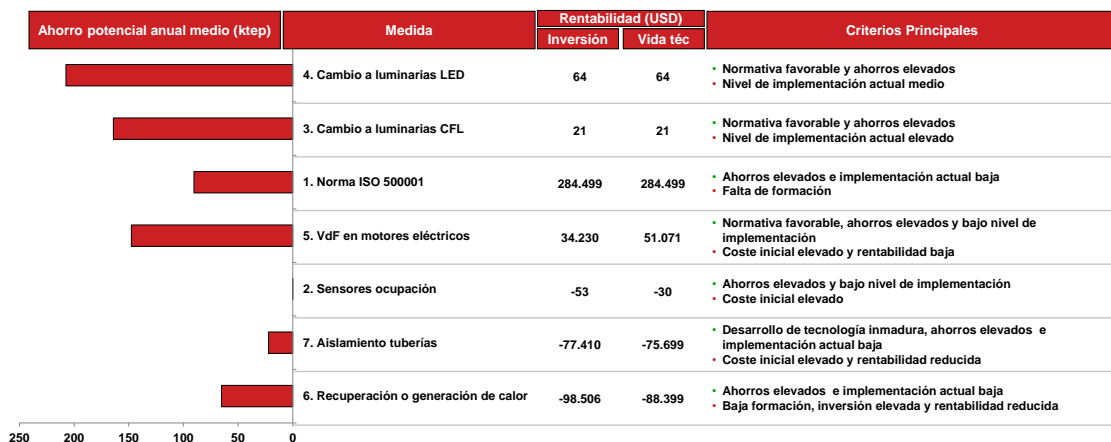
| Ahorro potencial anual medio (ktep) | Medida | Rentabilidad (USD) Inversión | Rentabilidad (USD) Vida téc | Criterios Principales |
|---|---|---|---|---|
| | 4. Cambio a luminarias LED | 64 | 64 | • Normativa favorable y ahorros elevados • Nivel de implementación actual medio |
| | 3. Cambio a luminarias CFL | 21 | 21 | • Normativa favorable y ahorros elevados • Nivel de implementación actual elevado |
| | 1. Norma ISO 500001 | 284.499 | 284.499 | • Ahorros elevados e implementación actual baja • Falta de formación |
| | 5. VdF en motores eléctricos | 34.230 | 51.071 | • Normativa favorable, ahorros elevados y bajo nivel de implementación • Coste inicial elevado y rentabilidad baja |
| | 2. Sensores ocupación | -53 | -30 | • Ahorros elevados y bajo nivel de implementación • Coste inicial elevado |
| | 7. Aislamiento tuberías | -77.410 | -75.699 | • Desarrollo de tecnología inmadura, ahorros elevados e implementación actual baja • Coste inicial elevado y rentabilidad reducida |
| | 6. Recuperación o generación de calor | -98.506 | -88.399 | • Ahorros elevados e implementación actual baja • Baja formación, inversión elevada y rentabilidad reducida |

250 200 150 100 50 0